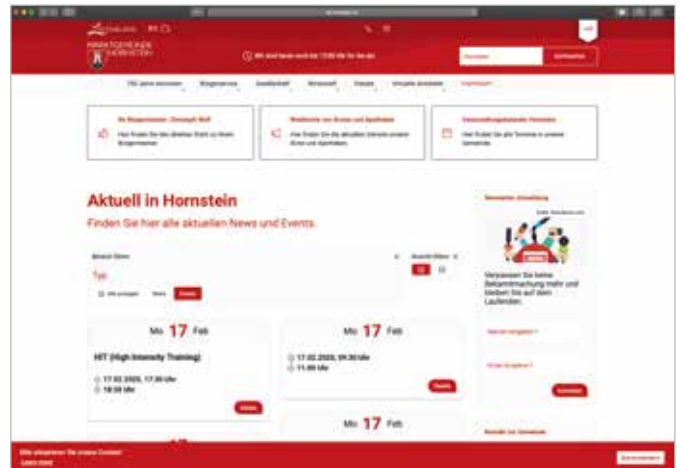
Aktuell in Hornstein

Finden Sie hier alle aktuellen News und Events.

Typ

Mo 17 Feb

HIT (High Intensity Training)

17.02.2020, 17:30 Uhr

18:30 Uhr

Mo 17 Feb

17.02.2020, 09:30 Uhr

11:00 Uhr

Mo 17 Feb

Verpassen Sie keine Bekanntmachung mehr und bleiben Sie auf dem Laufenden.